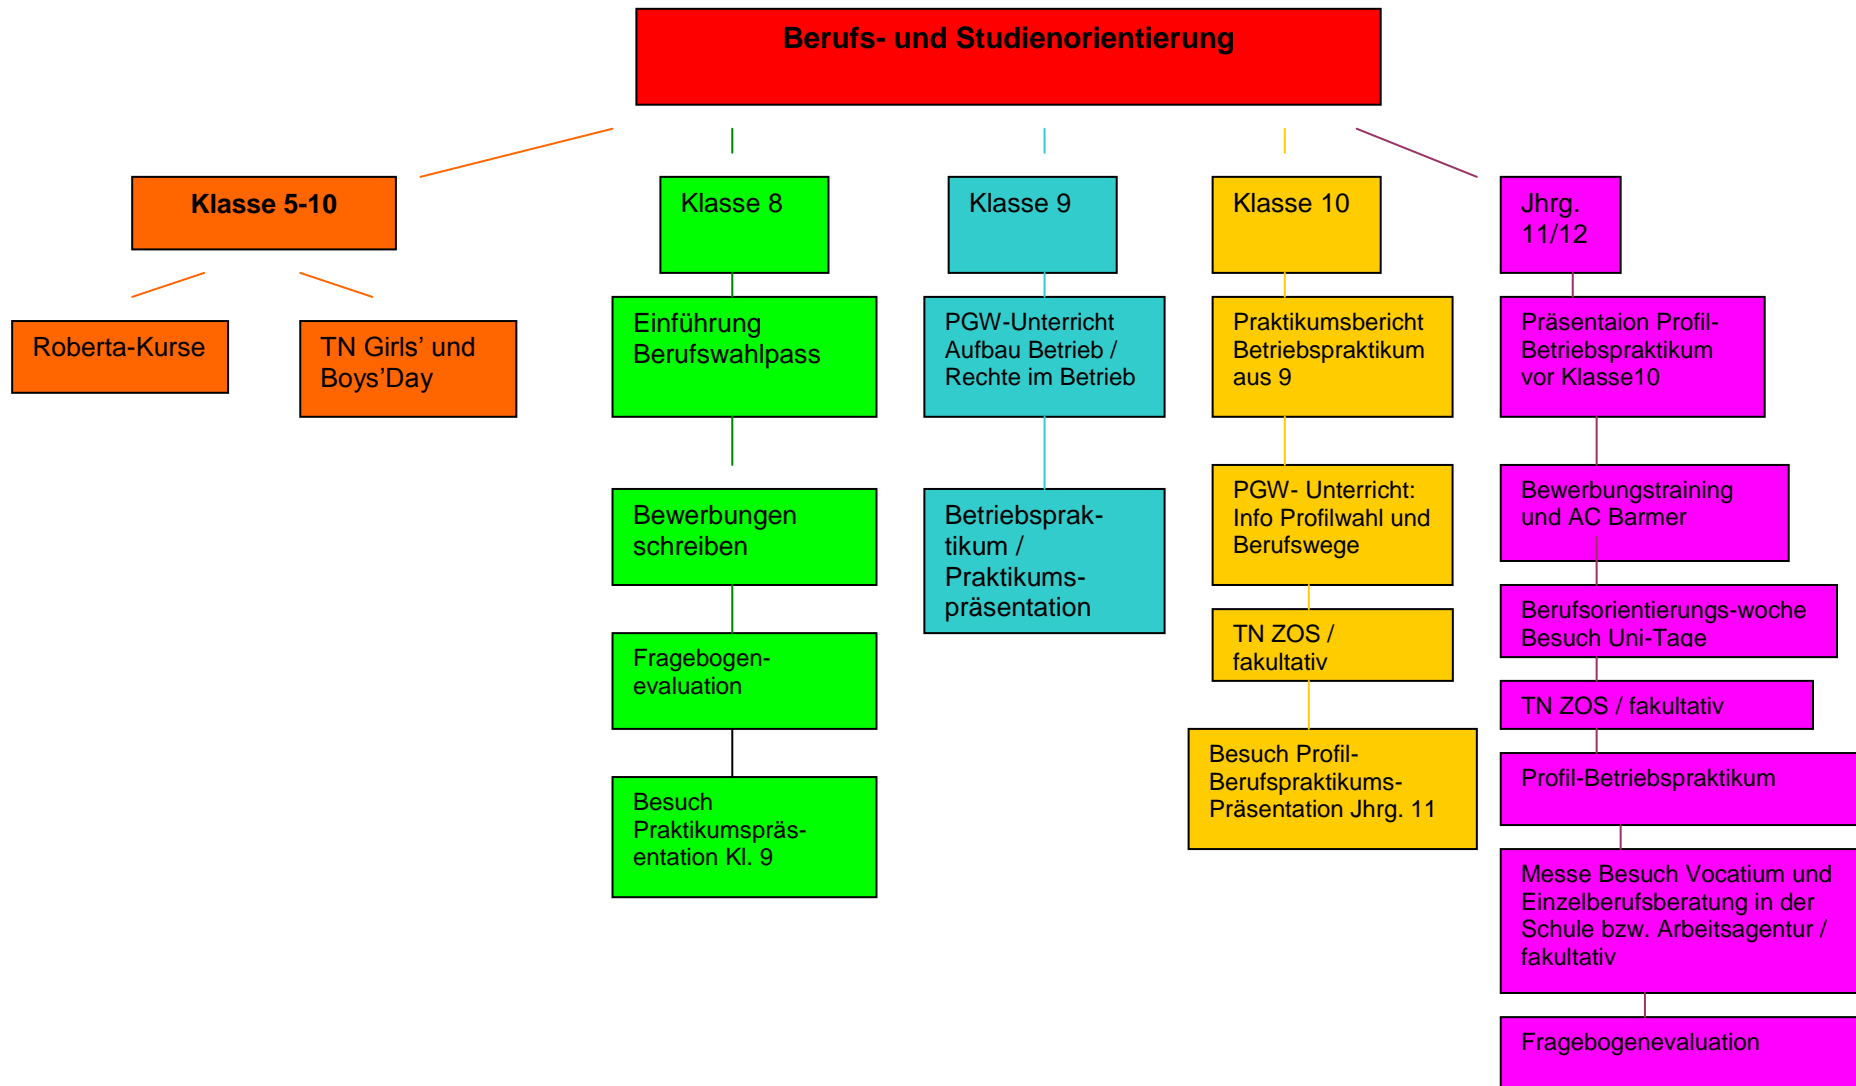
Berufs- und Studienorientierung

Klasse 5-10

Roberta-Kurse

TN Girls' und Boys'Day

Klasse 8

Einführung Berufswahlpass

Bewerbungen schreiben

Fragebogen-evaluation

Besuch Praktikumspräs-entation Kl. 9

Klasse 9

PGW-Unterricht Aufbau Betrieb / Rechte im Betrieb

Betriebsprak-tikum / Praktikums-präsentation

Klasse 10

Praktikumsbericht Betriebspraktikum aus 9

PGW- Unterricht: Info Profilwahl und Berufswege

TN ZOS / fakultativ

Besuch Profil-Berufspraktikums-Präsentation Jhrg. 11

Jhrg. 11/12

Präsentaion Profil-Betriebspraktikum vor Klasse10

Bewerbungstraining und AC Barmer

Berufsorientierungs-woche Besuch Uni-Tage

TN ZOS / fakultativ

Profil-Betriebspraktikum

Messe Besuch Vocatium und Einzelberufsberatung in der Schule bzw. Arbeitsagentur / fakultativ

Fragebogenevaluation